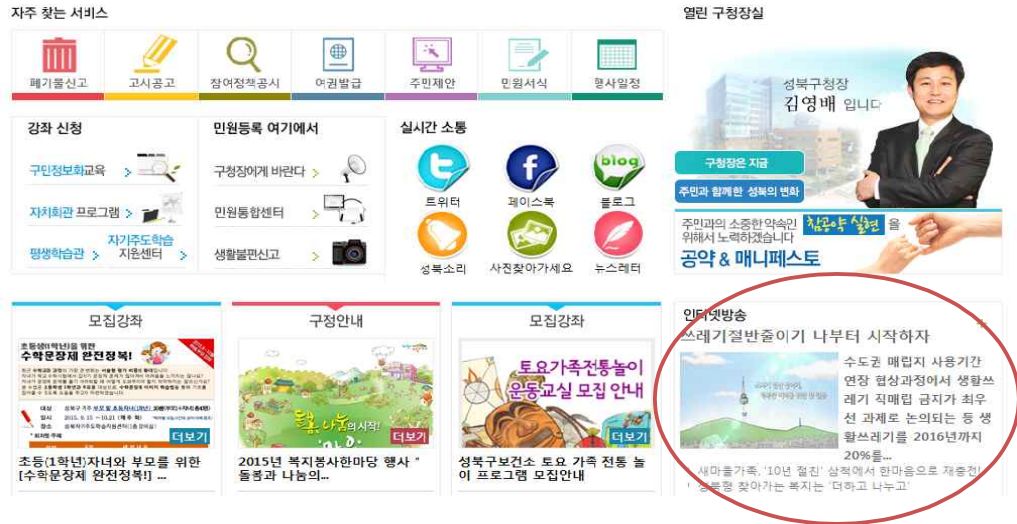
자주 찾는 서비스

폐기물신고 | 고시공고 | 참여정책공시 | 여권발급 | 주민제안 | 민원서식 | 행사일정

강좌 신청

구민정보화교육 >

자치회관 프로그램 >

평생학습관 > 자기주도학습 지원센터 >

민원등록 여기에서

구청장에게 바란다 >

민원통합센터 >

생활불편신고 >

실시간 소통

트위터 페이스북 블로그

성북소리 사진찾아가세요 뉴스레터

열린 구청장실

성북구청장 김영배 입니다

구청장은 지금

주민과 함께한 성북의 변화

주민과의 소중한 약속인 참공약 실현 을 위해서 노력하겠습니다

공약 & 매니페스토

모집강좌

초등생(1학년)을 위한 수학문장제 완전정복!

더보기

초등(1학년)자녀와 부모를 위한 [수학문장제 완전정복!] ...

구정안내

돌봄, 나눔의 시작!

더보기

2015년 복지봉사한마당 행사 " 돌봄과 나눔의...

모집강좌

토요가족전통놀이 운동교실 모집 안내

더보기

성북구보건소 토요 가족 전통 놀이 프로그램 모집안내

인터넷방송

쓰레기절반줄이기 나부터 시작하자

수도권 매립지 사용기간 연장 협상과정에서 생활쓰레기 직매립 금지가 최우선 과제로 논의되는 등 생활쓰레기를 2016년까지 20%를...

새마을가족, '10년 철진' 삼척에서 한마음으로 재충전! 방문형 찾아가는 복지는 '더하고 나누고'